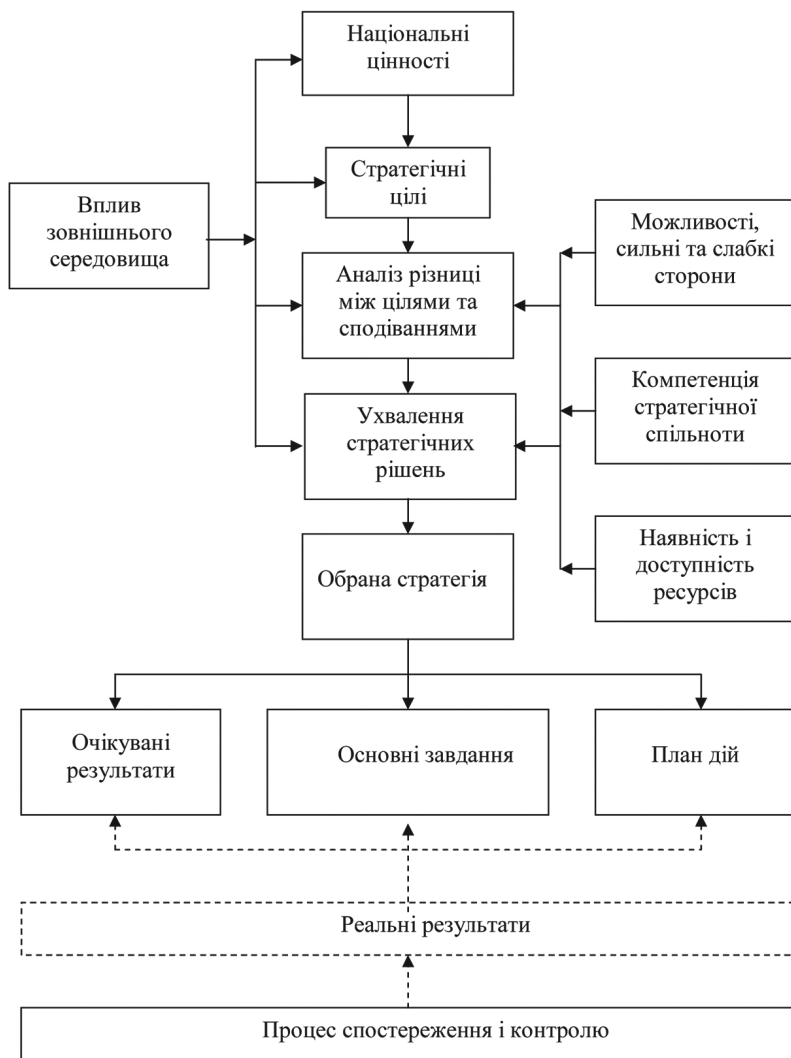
Національні цінності

Стратегічні цілі

Вплив зовнішнього середовища

Можливості, сильні та слабкі сторони

Аналіз різниці між цілями та сподіваннями

Компетенція стратегічної спільноти

Ухвалення стратегічних рішень

Наявність і доступність ресурсів

Обрана стратегія

Очікувані результати

Основні завдання

План дій

Реальні результати

Процес спостереження і контролю